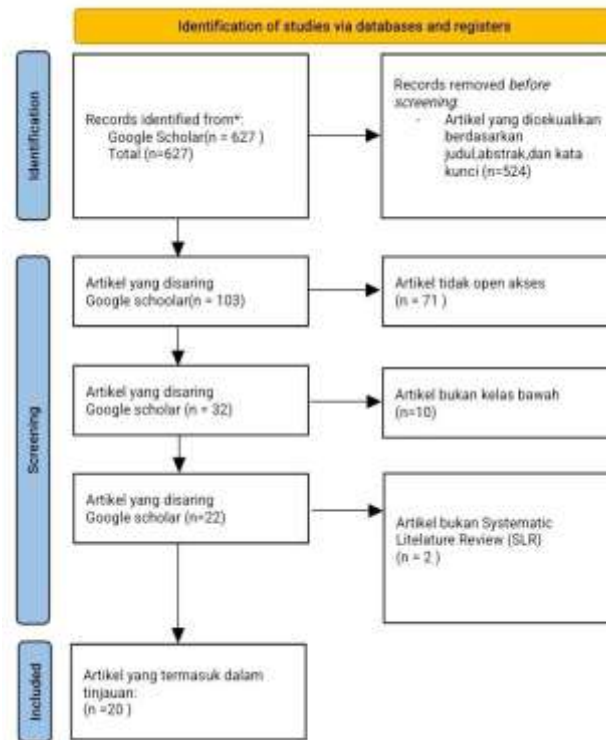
Identification of studies via databases and registers

Identification

Records identified from*:
Google Scholar(n = 627 )
Total (n=627)

Records removed *before screening*:
- Artikel yang dioekualikan berdasarkan judul,abstrak,dan kata kunci (n=524)

Screening

Artikel yang disaring Google schoolar(n = 103)

Artikel tidak open akses (n = 71 )

Artikel yang disaring Google scholar (n = 32)

Artikel bukan kelas bawah (n=10)

Artikel yang disaring Google scholar (n=22)

Artikel bukan Systematic Litelature Review (SLR) (n = 2 )

Included

Artikel yang termasuk dalam tinjauan: (n =20 )